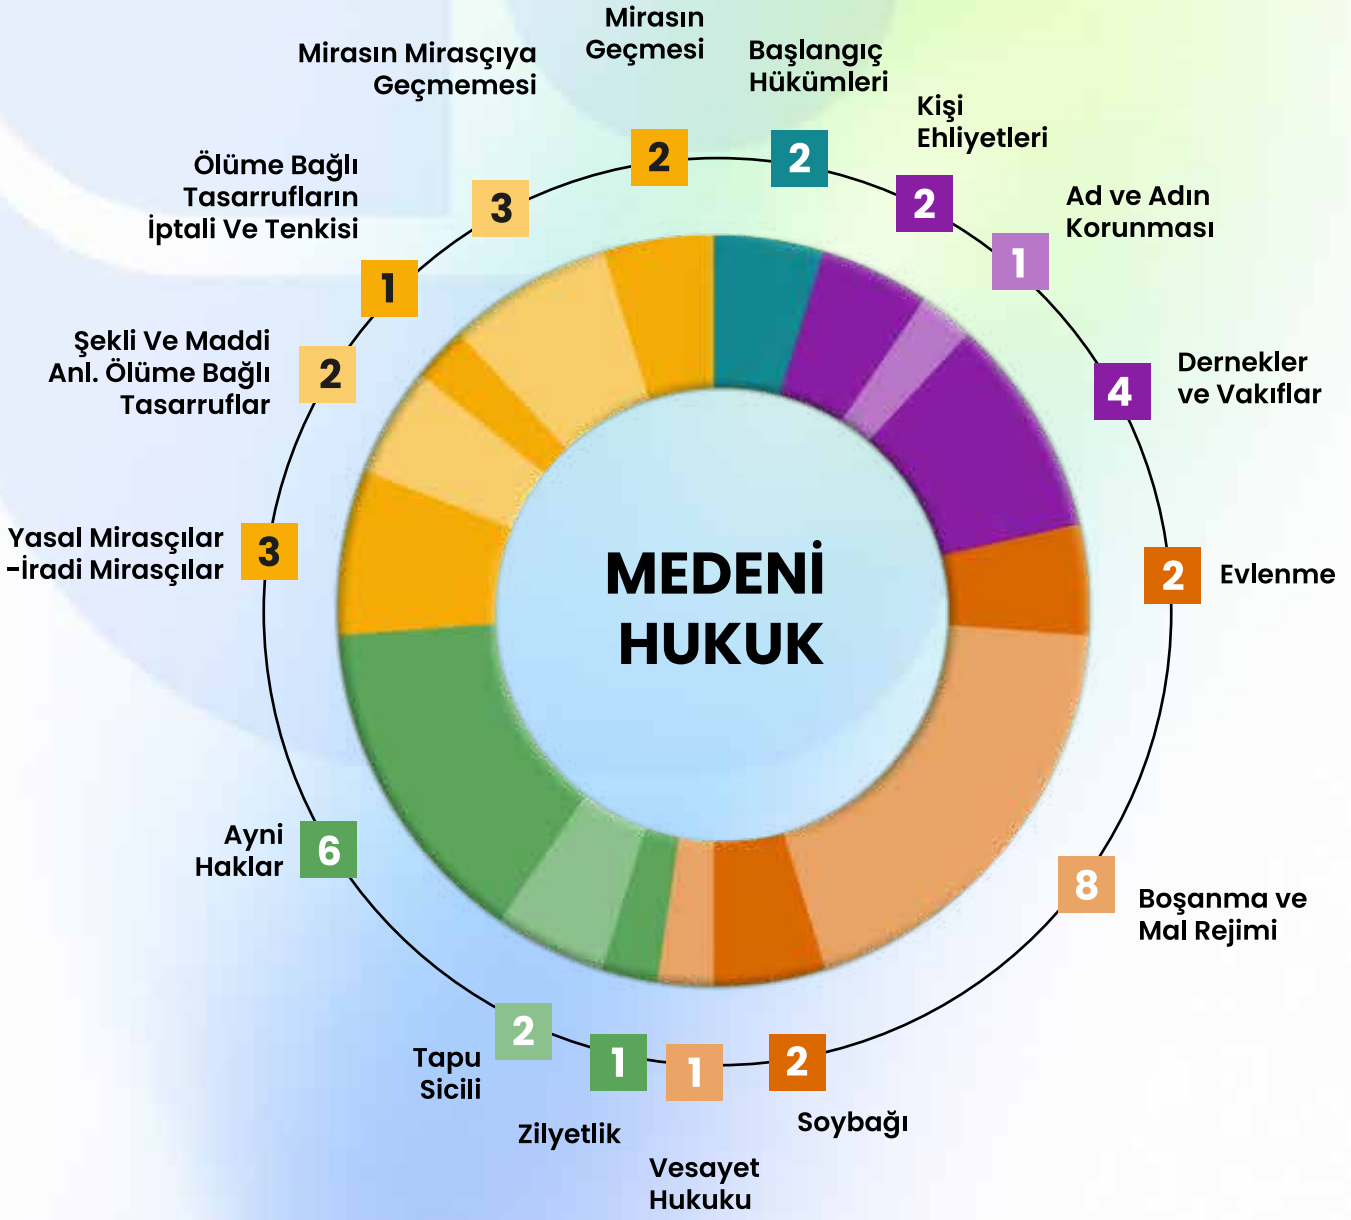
MEDENİ HUKUK

Mirasın Geçmesi 2

Başlangıç Hükümleri 2

Kişi Ehliyetleri 2

Ad ve Adın Korunması 1

Dernekler ve Vakıflar 4

Evlenme 2

Boşanma ve Mal Rejimi 8

Soybağı 2

Vesayet Hukuku 1

Zilyetlik 1

Tapu Sicili 2

Ayni Haklar 6

Yasal Mirasçılar -İradi Mirasçılar 3

Şekli Ve Maddi Anl. Ölüme Bağlı Tasarruflar 2

Ölüme Bağlı Tasarrufların İptali Ve Tenkisi 1

Mirasın Mirasçıya Geçmemesi 3